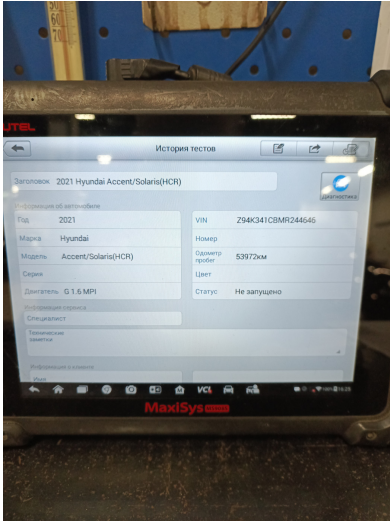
70

50

UTEL

История тестов

Заголовок 2021 Hyundai Accent/Solaris(HCR)

Диагностика

Информация об автомобиле

| Год | 2021 | VIN | Z94K341CBMR244646 |
|---|---|---|---|
| Марка | Hyundai | Номер | |
| Модель | Accent/Solaris(HCR) | Одометр пробег | 53972км |
| Серия | | Цвет | |
| Двигатель | G 1.6 MPI | Статус | Не запущено |

Информация сервиса

Специалист

Технические заметки

Информация о клиенте

Имя

VCI

MaxiSys